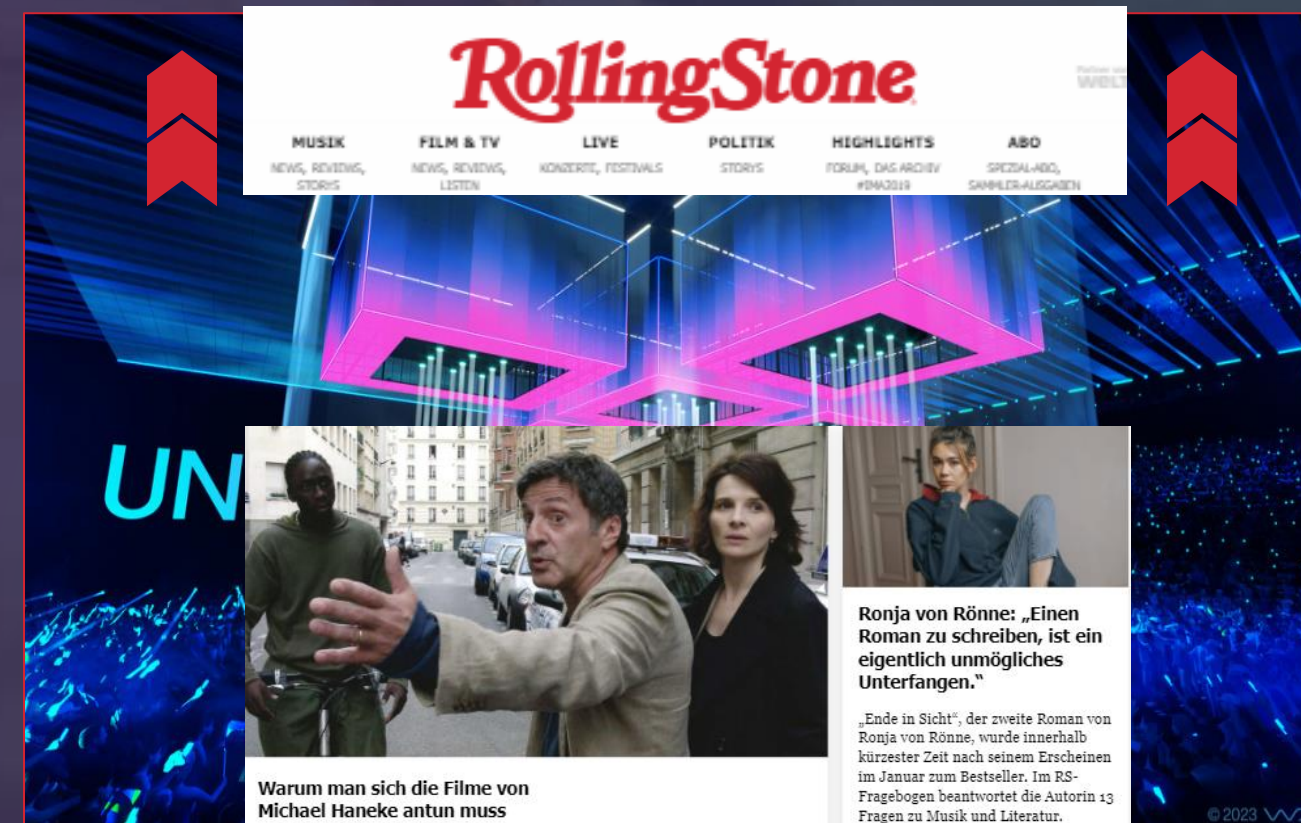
RollingStone

MUSIK
NEWS, REVIEWS, STORYS

FILM & TV
NEWS, REVIEWS, LISTEN

LIVE
KONZERTE, FESTIVALS

POLITIK
STORYS

HIGHLIGHTS
FORUM, DAS ARCHIV #RMA2019

ABO
SPEZIAL-ABO, SAMMLER-AUSGABEN

WELT

UN

Warum man sich die Filme von Michael Haneke antun muss

Ronja von Rönne: „Einen Roman zu schreiben, ist ein eigentlich unmögliches Unterfangen."

„Ende in Sicht", der zweite Roman von Ronja von Rönne, wurde innerhalb kürzester Zeit nach seinem Erscheinen im Januar zum Bestseller. Im RS-Fragebogen beantwortet die Autorin 13 Fragen zu Musik und Literatur.

© 2023